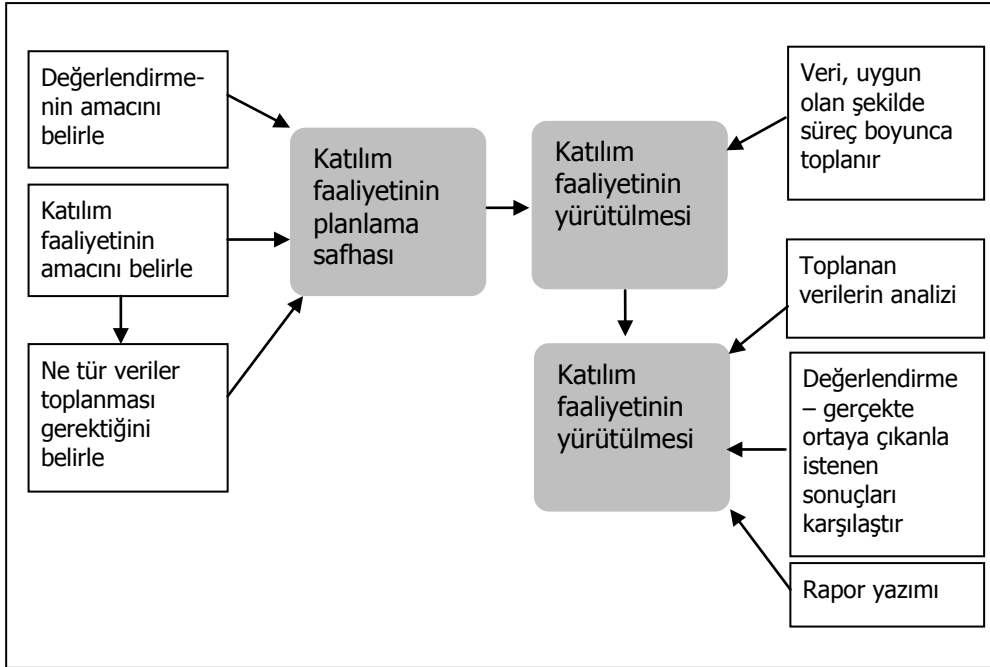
Değerlendirmenin amacını belirle

Katılım faaliyetinin amacını belirle

Ne tür veriler toplanması gerektiğini belirle

Katılım faaliyetinin planlama safhası

Katılım faaliyetinin yürütülmesi

Veri, uygun olan şekilde süreç boyunca toplanır

Katılım faaliyetinin yürütülmesi

Toplanan verilerin analizi

Değerlendirme – gerçekte ortaya çıkanla istenen sonuçları karşılaştır

Rapor yazımı